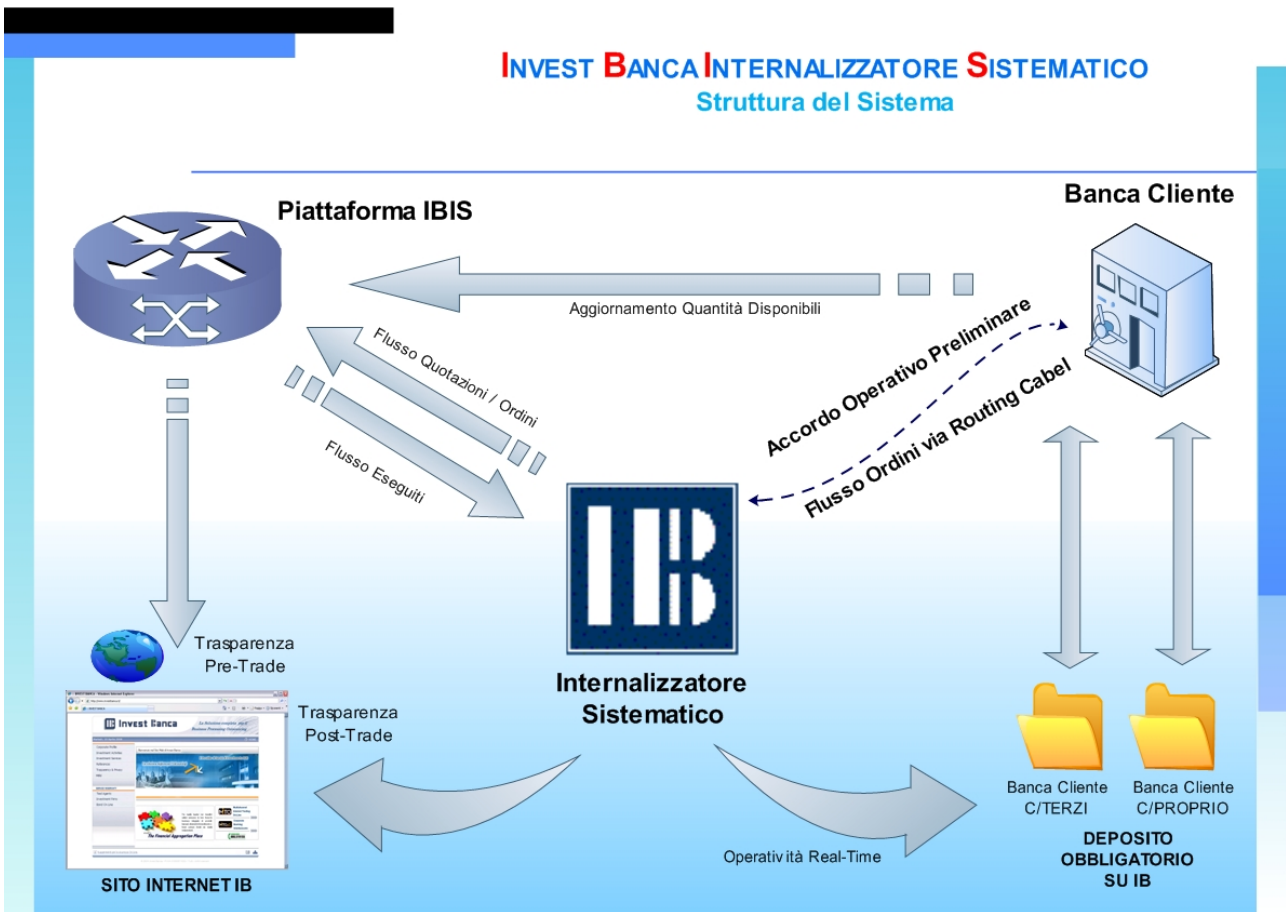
INVEST BANCA INTERNALIZZATORE SISTEMATICO
Struttura del Sistema

Piattaforma IBIS

Banca Cliente

Aggiornamento Quantità Disponibili

Flusso Quotazioni / Ordini

Flusso Eseguiti

Accordo Operativo Preliminare

Flusso Ordini via Routing Cabel

Trasparenza Pre-Trade

Trasparenza Post-Trade

Invest Banca

Internalizzatore Sistematico

Banca Cliente C/TERZI

Banca Cliente C/PROPRIO

DEPOSITO OBBLIGATORIO SU IB

Operatività Real-Time

SITO INTERNET IB